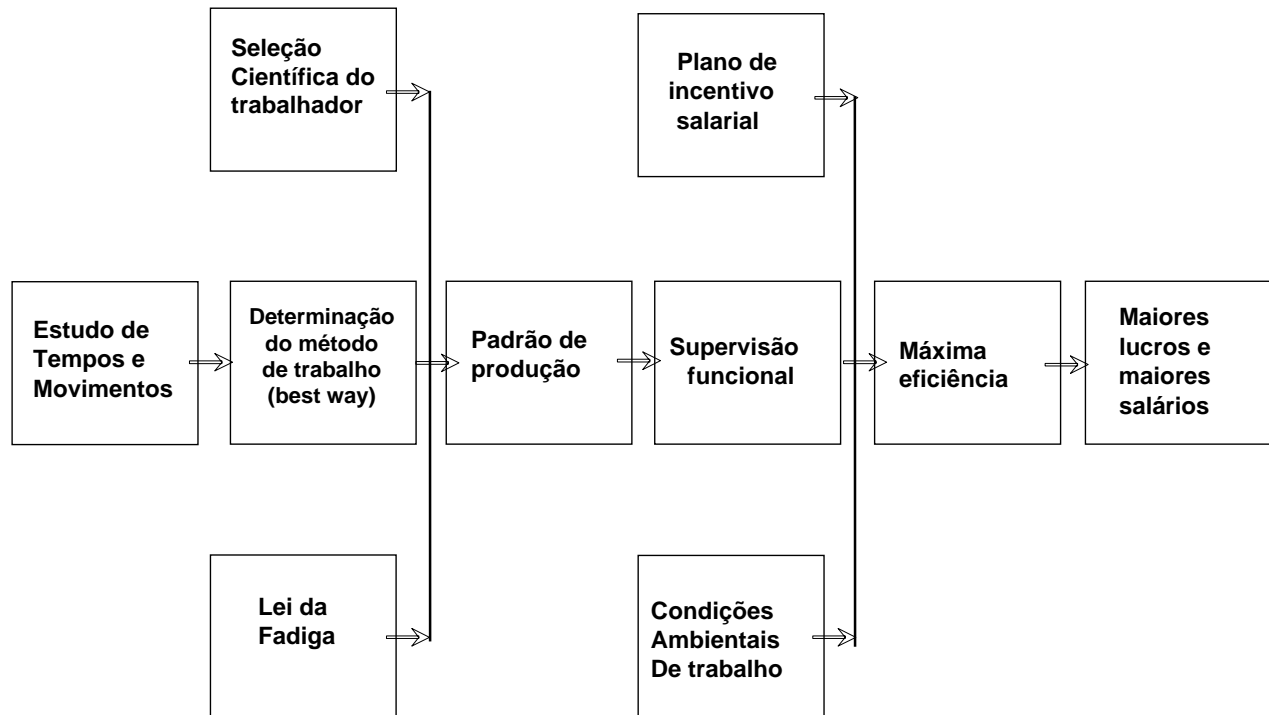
Seleção Científica do trabalhador

Plano de incentivo salarial

Estudo de Tempos e Movimentos

Determinação do método de trabalho (best way)

Padrão de produção

Supervisão funcional

Máxima eficiência

Maiores lucros e maiores salários

Lei da Fadiga

Condições Ambientais De trabalho